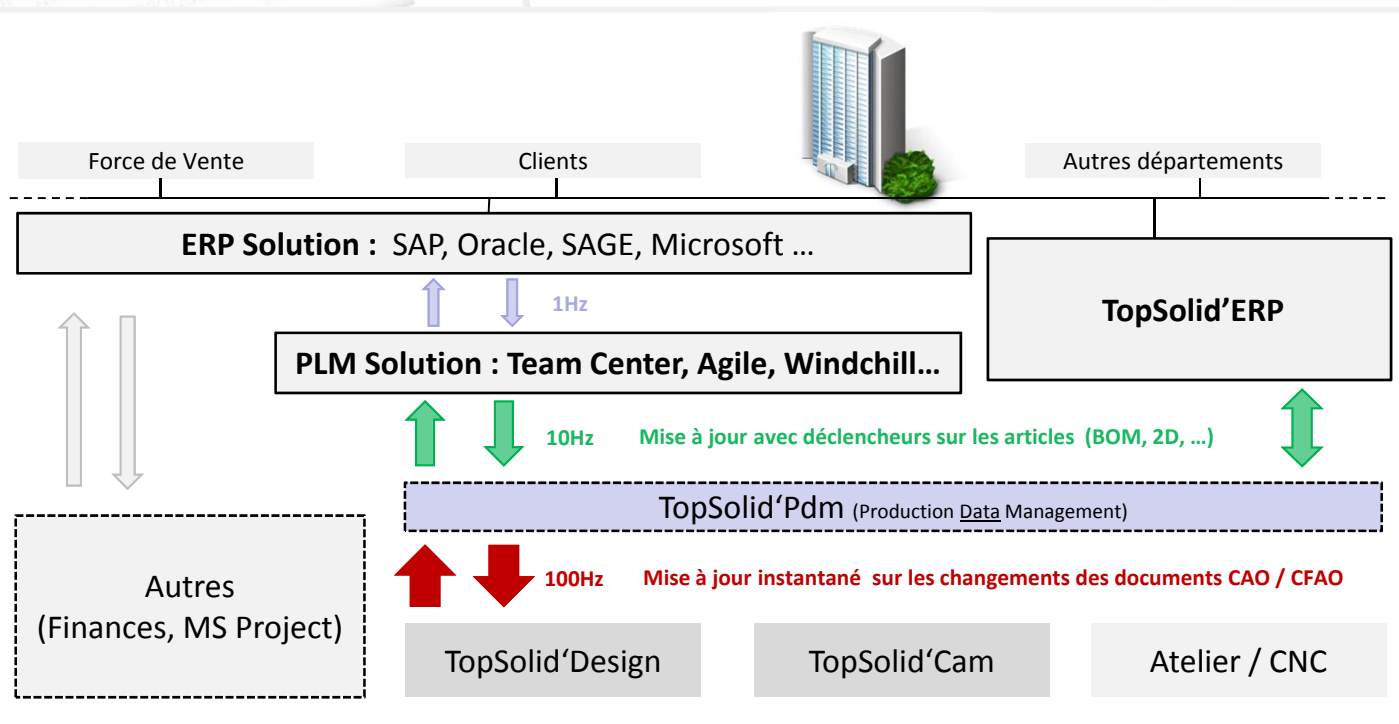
Force de Vente

Clients

Autres départements

**ERP Solution :** SAP, Oracle, SAGE, Microsoft …

TopSolid'ERP

1Hz

PLM Solution : Team Center, Agile, Windchill…

10Hz

Mise à jour avec déclencheurs sur les articles (BOM, 2D, …)

TopSolid'Pdm (Production Data Management)

Autres (Finances, MS Project)

100Hz

Mise à jour instantané sur les changements des documents CAO / CFAO

TopSolid'Design

TopSolid'Cam

Atelier / CNC